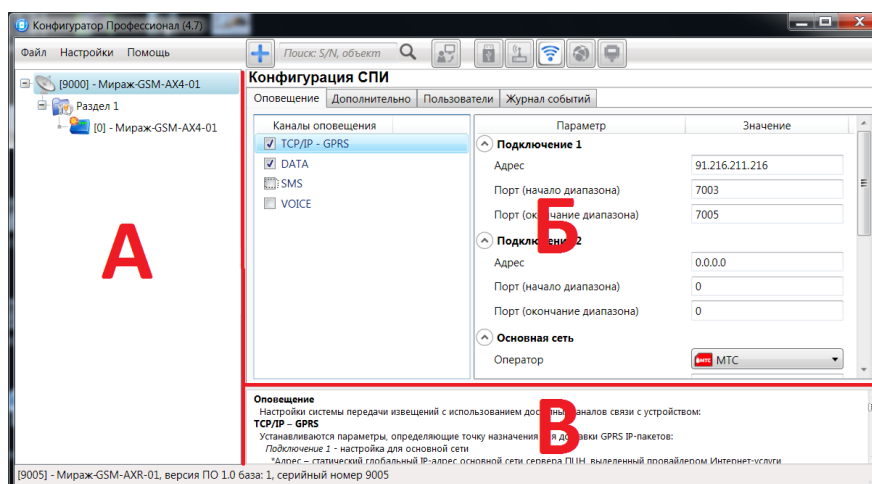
Конфигуратор Профессионал (4.7)

Файл Настройки Помощь

Поиск: S/N, объект

[9000] - Мираж-GSM-AX4-01
Раздел 1
[0] - Мираж-GSM-AX4-01

А

Конфигурация СПИ

Оповещение | Дополнительно | Пользователи | Журнал событий

Каналы оповещения
TCP/IP - GPRS
DATA
SMS
VOICE

| Параметр | Значение |
|---|---|
| Подключение 1 | |
| Адрес | 91.216.211.216 |
| Порт (начало диапазона) | 7003 |
| Порт (окончание диапазона) | 7005 |
| Подключение 2 | |
| Адрес | 0.0.0.0 |
| Порт (начало диапазона) | 0 |
| Порт (окончание диапазона) | 0 |
| Основная сеть | |
| Оператор | МТС |

Б

Оповещение
Настройки системы передачи извещений с использованием доступных каналов связи с устройством:
TCP/IP – GPRS
Устанавливаются параметры, определяющие точку назначения для доставки GPRS IP-пакетов:
Подключение 1 - настройка для основной сети
"Адрес – статический глобальный IP-адрес основной сети сервера ПЦН, выделенный провайдером Интернет-услуги

В

[9005] - Мираж-GSM-AXR-01, версия ПО 1.0 база: 1, серийный номер 9005